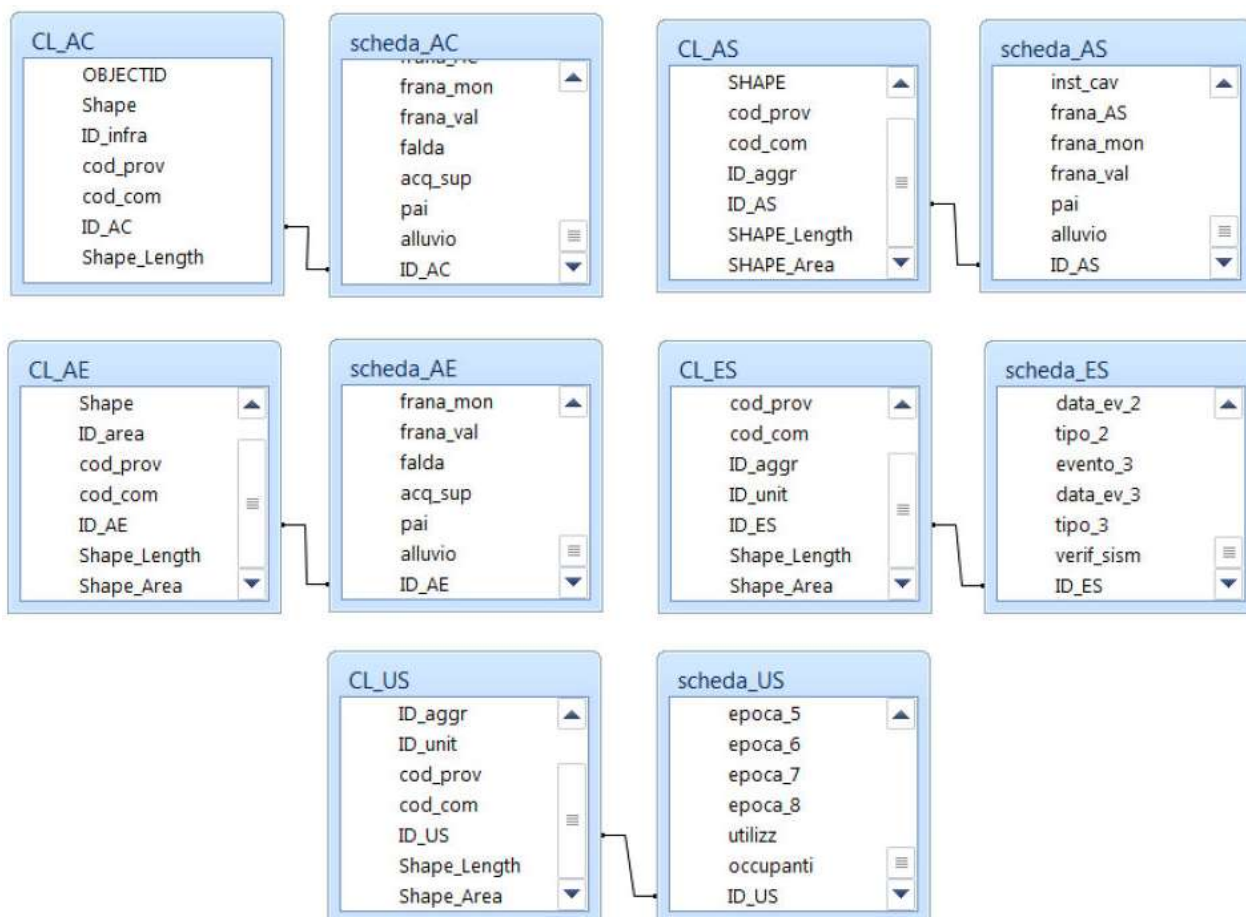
CL_AC
OBJECTID
Shape
ID_infra
cod_prov
cod_com
ID_AC
Shape_Length

scheda_AC
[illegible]
frana_mon
frana_val
falda
acq_sup
pai
alluvio
ID_AC

CL_AS
SHAPE
cod_prov
cod_com
ID_aggr
ID_AS
SHAPE_Length
SHAPE_Area

scheda_AS
inst_cav
frana_AS
frana_mon
frana_val
pai
alluvio
ID_AS

CL_AE
Shape
ID_area
cod_prov
cod_com
ID_AE
Shape_Length
Shape_Area

scheda_AE
frana_mon
frana_val
falda
acq_sup
pai
alluvio
ID_AE

CL_ES
cod_prov
cod_com
ID_aggr
ID_unit
ID_ES
Shape_Length
Shape_Area

scheda_ES
data_ev_2
tipo_2
evento_3
data_ev_3
tipo_3
verif_sism
ID_ES

CL_US
ID_aggr
ID_unit
cod_prov
cod_com
ID_US
Shape_Length
Shape_Area

scheda_US
epoca_5
epoca_6
epoca_7
epoca_8
utilizz
occupanti
ID_US